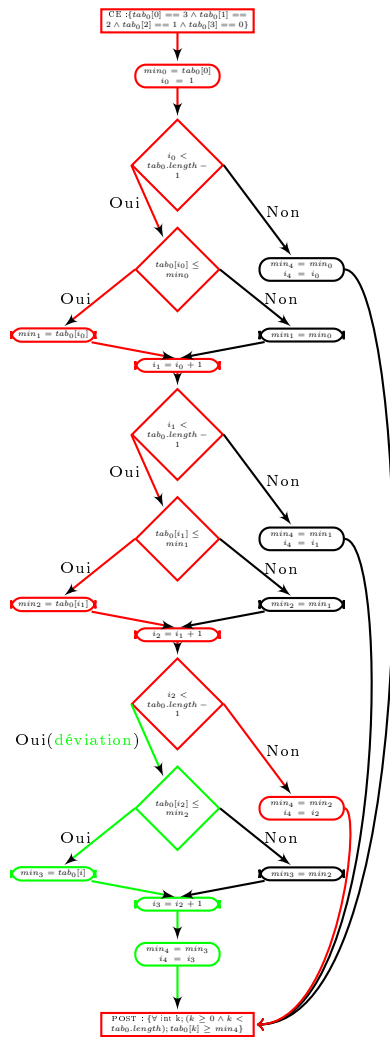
CE :$\{tab_0[0] == 3 \wedge tab_0[1] == 2 \wedge tab_0[2] == 1 \wedge tab_0[3] == 0\}$

$min_0 = tab_0[0]$
$i_0 = 1$

$i_0 < tab_0.length - 1$

Oui

Non

$tab_0[i_0] \leq min_0$

$min_4 = min_0$
$i_4 = i_0$

Oui

Non

$min_1 = tab_0[i_0]$

$min_1 = min_0$

$i_1 = i_0 + 1$

$i_1 < tab_0.length - 1$

Oui

Non

$tab_0[i_1] \leq min_1$

$min_4 = min_1$
$i_4 = i_1$

Oui

Non

$min_2 = tab_0[i_1]$

$min_2 = min_1$

$i_2 = i_1 + 1$

$i_2 < tab_0.length - 1$

Oui(déviation)

Non

$tab_0[i_2] \leq min_2$

$min_4 = min_2$
$i_4 = i_2$

Oui

Non

$min_3 = tab_0[i_2]$

$min_3 = min_2$

$i_3 = i_2 + 1$

$min_4 = min_3$
$i_4 = i_3$

POST : $\{\forall$ int k; $(k \geq 0 \wedge k < tab_0.length); tab_0[k] \geq min_4\}$